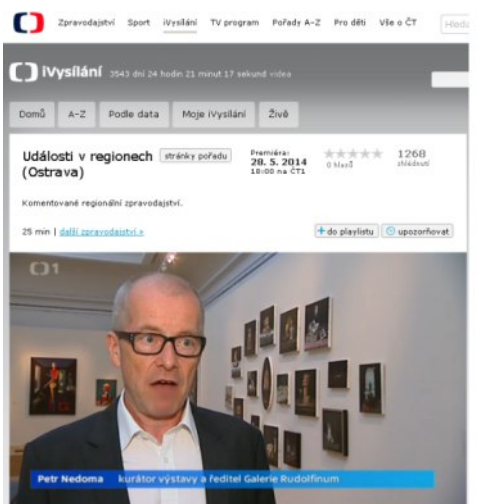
Zpravodajství Sport iVysílání TV program Pořady A–Z Pro děti Vše o ČT Hleda

iVysílání 3543 dní 24 hodin 21 minut 17 sekund videa

Domů A–Z Podle data Moje iVysílání Živě

Události v regionech (Ostrava) stránky pořadu

Premiéra: 28. 5. 2014 18:00 na ČT1

0 hlasů

1268 shlédnutí

Komentované regionální zpravodajství.

25 min | další zpravodajství »

+ do playlistu upozorňovat

ČT1

Petr Nedoma kurátor výstavy a ředitel Galerie Rudolfinum